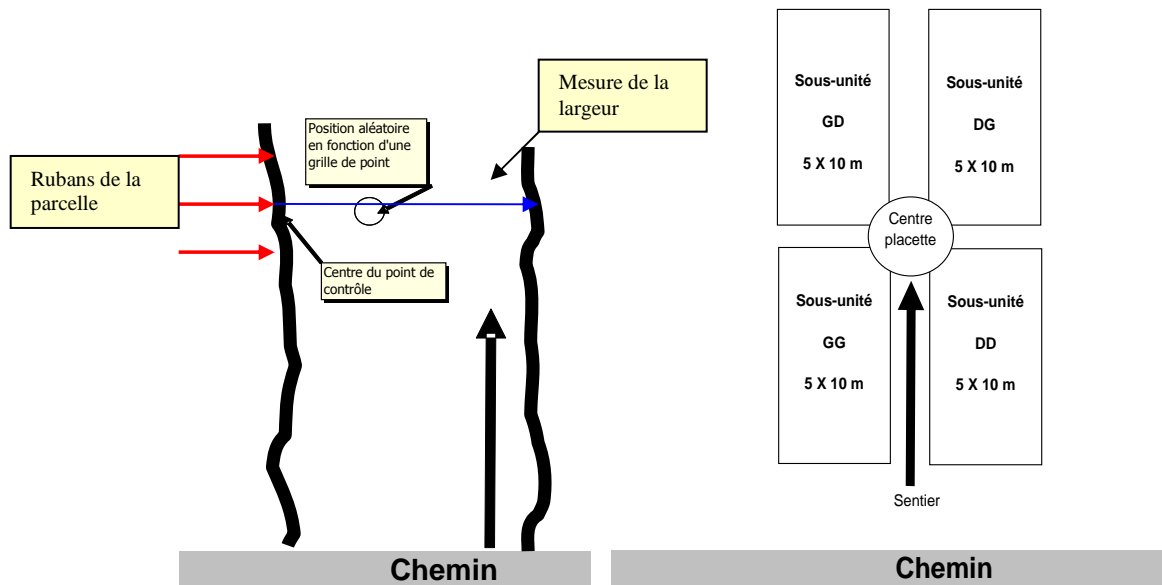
Position aléatoire en fonction d'une grille de point

Mesure de la largeur

Rubans de la parcelle

Centre du point de contrôle

Chemin

Sous-unité GD 5 X 10 m

Sous-unité DG 5 X 10 m

Centre placette

Sous-unité GG 5 X 10 m

Sous-unité DD 5 X 10 m

Sentier

Chemin